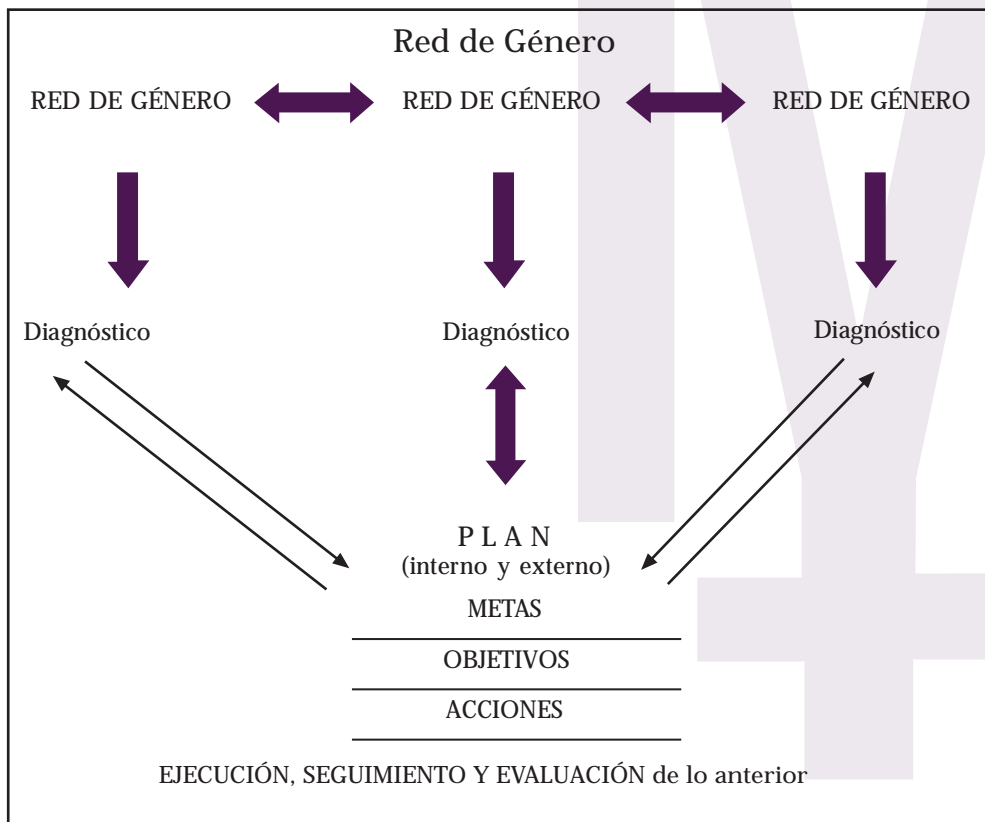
Red de Género

RED DE GÉNERO

RED DE GÉNERO

RED DE GÉNERO

Diagnóstico

Diagnóstico

Diagnóstico

P L A N
(interno y externo)

METAS

OBJETIVOS

ACCIONES

EJECUCIÓN, SEGUIMIENTO Y EVALUACIÓN de lo anterior